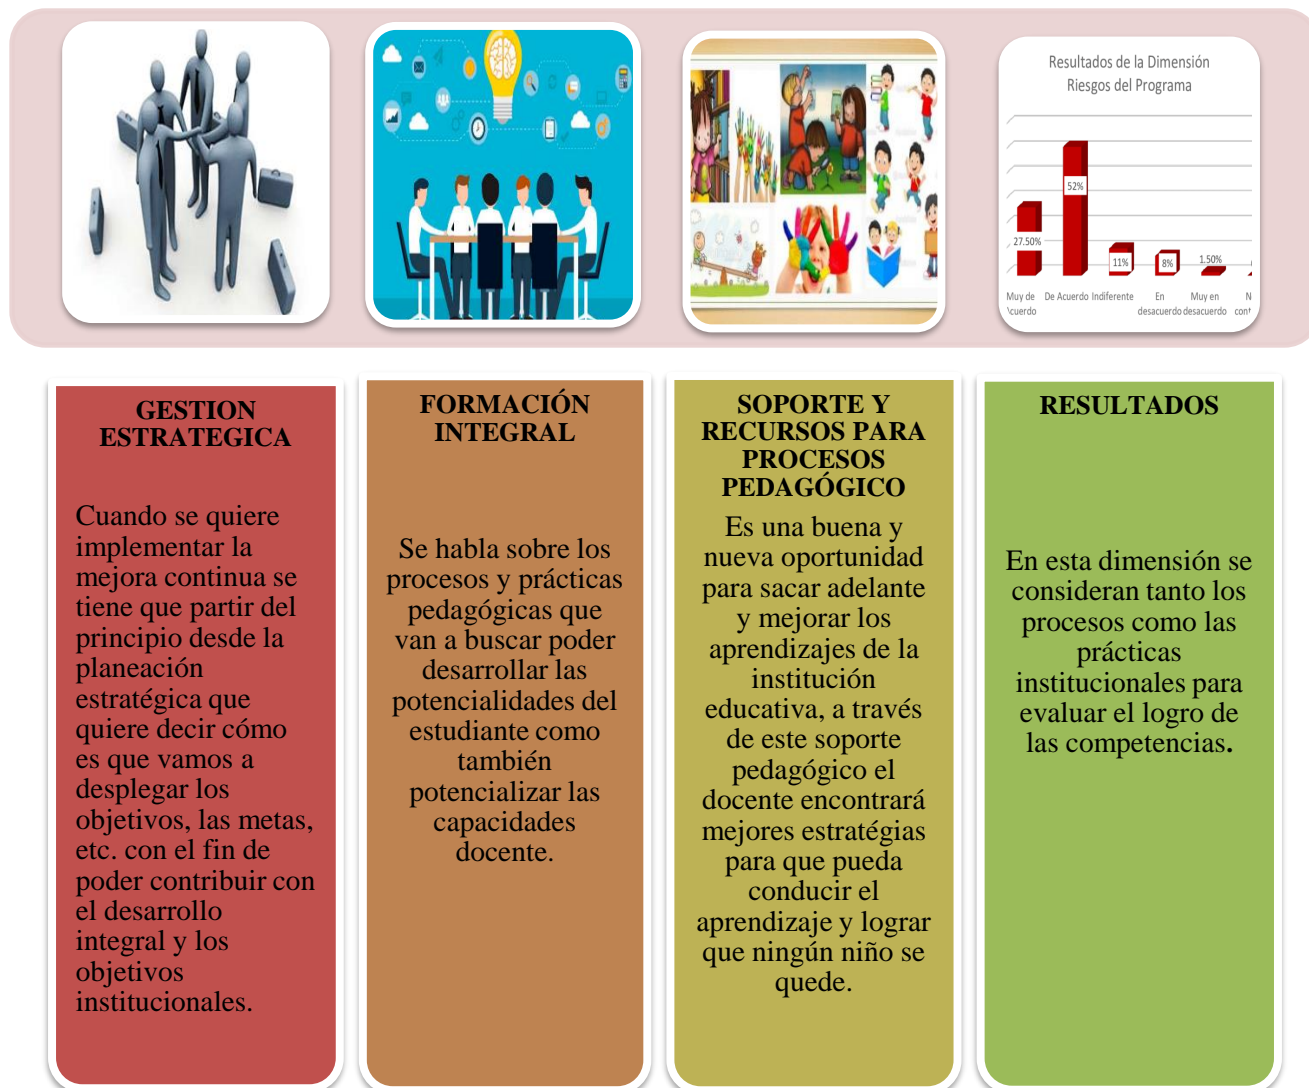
Resultados de la Dimensión Riesgos del Programa

52%

27.50%

11%

8%

1.50%

Muy de Acuerdo De Acuerdo Indiferente En desacuerdo Muy en desacuerdo N cont

GESTION ESTRATEGICA

Cuando se quiere implementar la mejora continua se tiene que partir del principio desde la planeación estratégica que quiere decir cómo es que vamos a desplegar los objetivos, las metas, etc. con el fin de poder contribuir con el desarrollo integral y los objetivos institucionales.

FORMACIÓN INTEGRAL

Se habla sobre los procesos y prácticas pedagógicas que van a buscar poder desarrollar las potencialidades del estudiante como también potencializar las capacidades docente.

SOPORTE Y RECURSOS PARA PROCESOS PEDAGÓGICO

Es una buena y nueva oportunidad para sacar adelante y mejorar los aprendizajes de la institución educativa, a través de este soporte pedagógico el docente encontrará mejores estratégias para que pueda conducir el aprendizaje y lograr que ningún niño se quede.

RESULTADOS

En esta dimensión se consideran tanto los procesos como las prácticas institucionales para evaluar el logro de las competencias.